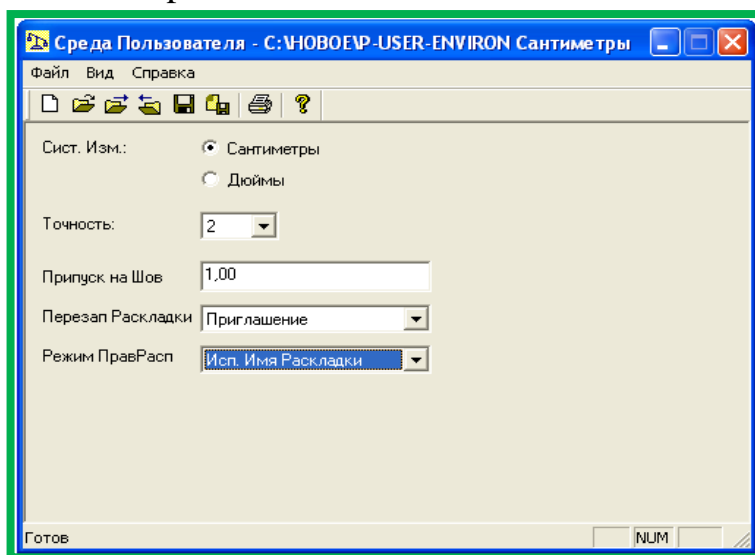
Среда Пользователя - C:\НОВОЕ\P-USER-ENVIRON Сантиметры

Файл Вид Справка

Сист. Изм.:
Сантиметры
Дюймы

Точность: 2

Припуск на Шов 1,00

Перезап Раскладки Приглашение

Режим ПравРасп Исп. Имя Раскладки

Готов NUM